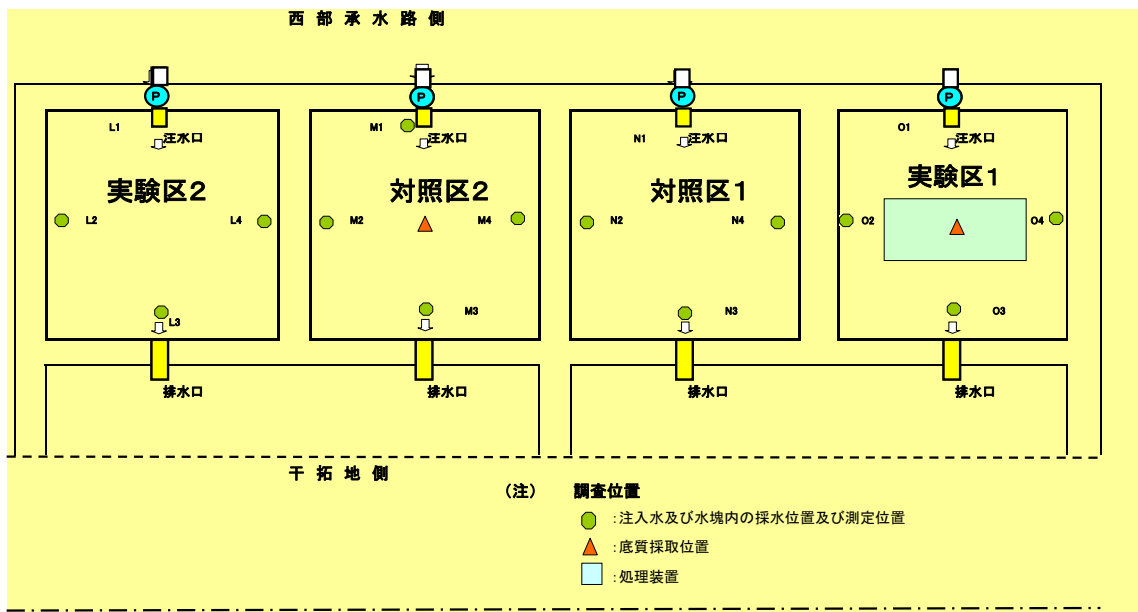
西部承水路側

P
P
P
P

L1
注水口
実験区2
L2
L4
L3
排水口

M1
注水口
対照区2
M2
M4
M3
排水口

N1
注水口
対照区1
N2
N4
N3
排水口

O1
注水口
実験区1
O2
O4
O3
排水口

干拓地側

（注） 調査位置
:注入水及び水塊内の採水位置及び測定位置
:底質採取位置
:処理装置